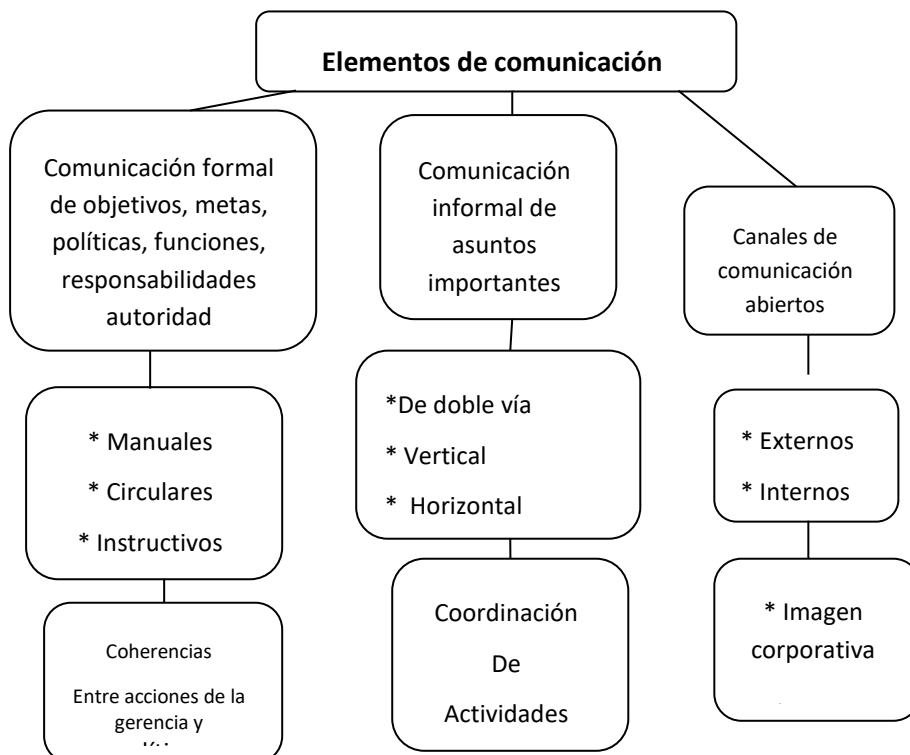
Elementos de comunicación

Comunicación formal de objetivos, metas, políticas, funciones, responsabilidades autoridad

* Manuales
* Circulares
* Instructivos

Coherencias

Entre acciones de la gerencia y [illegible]

Comunicación informal de asuntos importantes

*De doble vía
* Vertical
* Horizontal

Coordinación
De
Actividades

Canales de comunicación abiertos

* Externos
* Internos

* Imagen corporativa